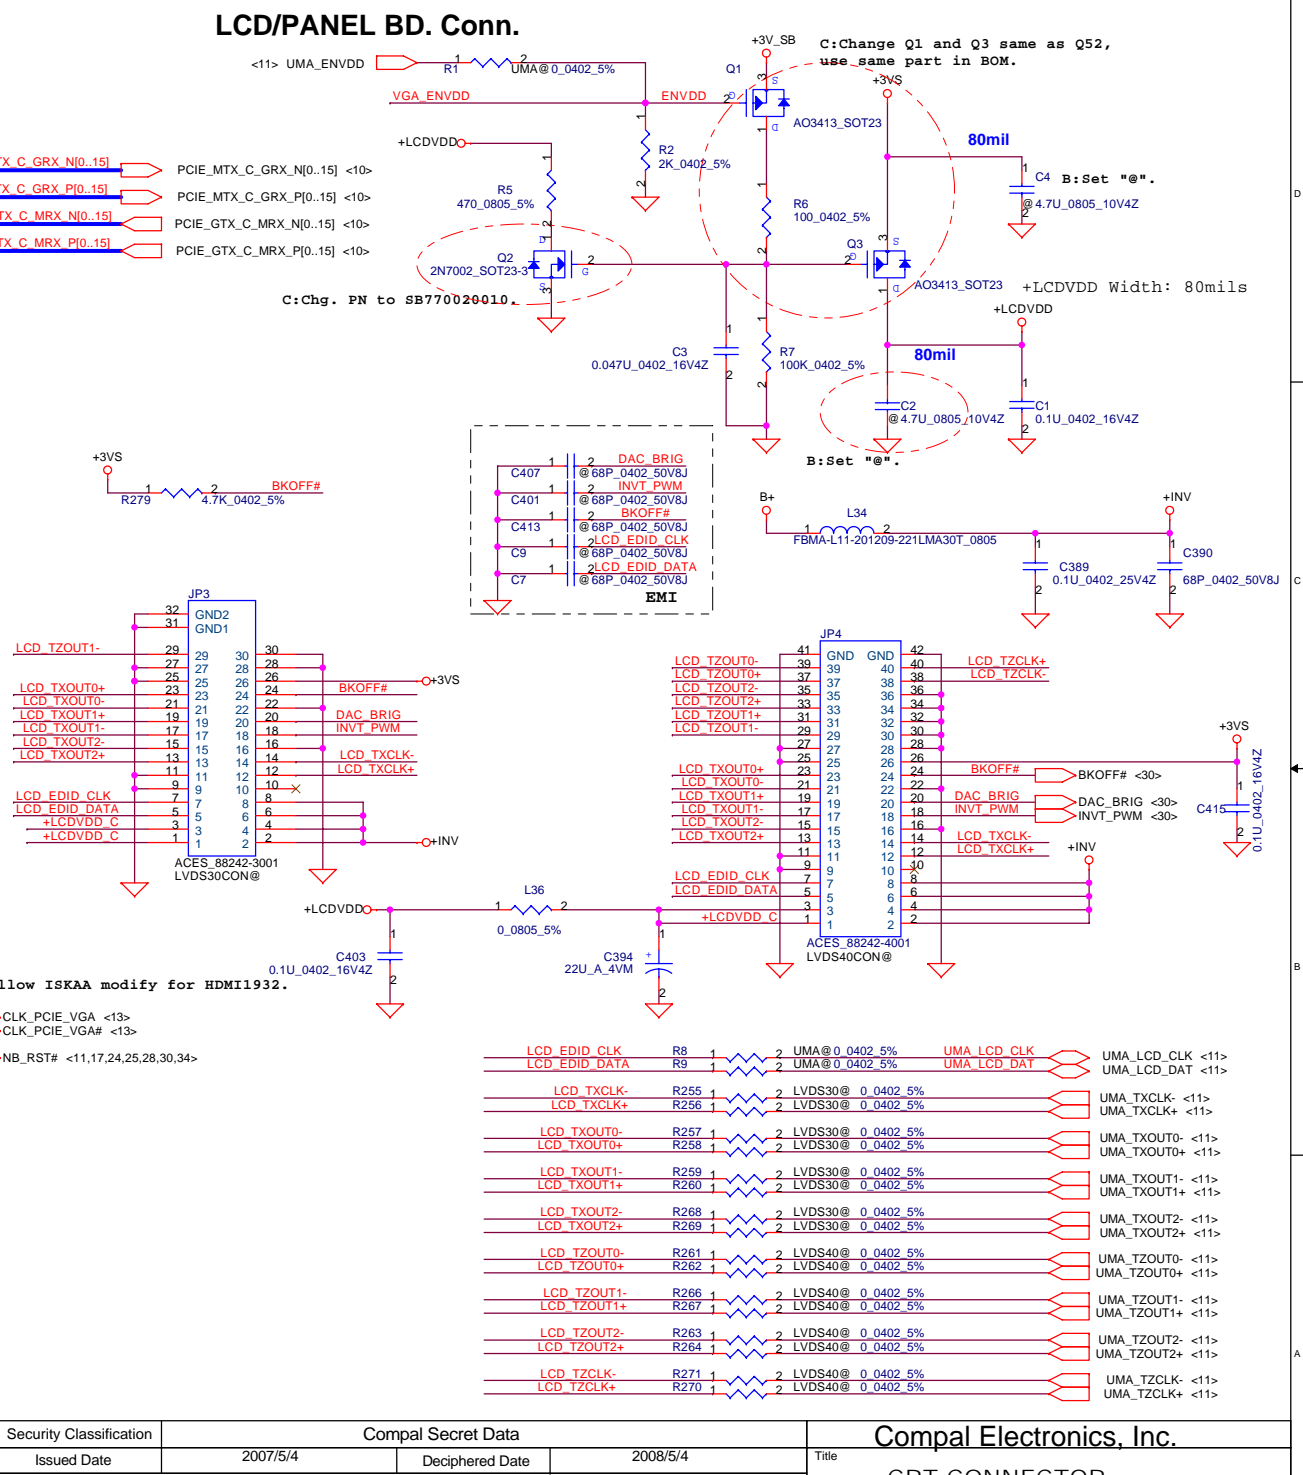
LCD/PANEL BD. Conn.

+3V_SB
C:Change Q1 and Q3 same as Q52, use same part in BOM.

<11> UMA_ENVDD
R1
UMA@0_0402_5%
Q1
+3VS
VGA_ENVDD
ENVDD
AO3413_SOT23
+LCDVDD
R2
2K_0402_5%
80mil
C4
B:Set "@".
@4.7U_0805_10V4Z

TX_C_GRX_N[0..15]
PCIE_MTX_C_GRX_N[0..15] <10>
TX_C_GRX_P[0..15]
PCIE_MTX_C_GRX_P[0..15] <10>
TX_C_MRX_N[0..15]
PCIE_GTX_C_MRX_N[0..15] <10>
TX_C_MRX_P[0..15]
PCIE_GTX_C_MRX_P[0..15] <10>

R5
470_0805_5%
R6
100_0402_5%
Q2
2N7002_SOT23-3
Q3
AO3413_SOT23
+LCDVDD Width: 80mils
C:Chg. PN to SB770020010.
+LCDVDD
C3
0.047U_0402_16V4Z
R7
100K_0402_5%
80mil
C2
@4.7U_0805_10V4Z
C1
0.1U_0402_16V4Z
B:Set "@".

+3VS
R279
4.7K_0402_5%
BKOFF#

C407 DAC_BRIG @68P_0402_50V8J
C401 INVT_PWM @68P_0402_50V8J
C413 BKOFF# @68P_0402_50V8J
C9 LCD_EDID_CLK @68P_0402_50V8J
C7 LCD_EDID_DATA @68P_0402_50V8J
EMI

B+
L34
FBMA-L11-201209-221LMA30T_0805
+INV
C389
0.1U_0402_25V4Z
C390
68P_0402_50V8J

JP3
GND2
GND1
LCD_TZOUT1-
LCD_TXOUT0+
LCD_TXOUT0-
LCD_TXOUT1+
LCD_TXOUT1-
LCD_TXOUT2-
LCD_TXOUT2+
LCD_EDID_CLK
LCD_EDID_DATA
+LCDVDD_C
+LCDVDD_C
+3VS
BKOFF#
DAC_BRIG
INVT_PWM
LCD_TXCLK-
LCD_TXCLK+
+INV
ACES_88242-3001
LVDS30CON@

JP4
GND GND
LCD_TZOUT0-
LCD_TZOUT0+
LCD_TZOUT2-
LCD_TZOUT2+
LCD_TZOUT1+
LCD_TZOUT1-
LCD_TXOUT0+
LCD_TXOUT0-
LCD_TXOUT1+
LCD_TXOUT1-
LCD_TXOUT2-
LCD_TXOUT2+
LCD_EDID_CLK
LCD_EDID_DATA
+LCDVDD_C
LCD_TZCLK+
LCD_TZCLK-
BKOFF#
BKOFF# <30>
DAC_BRIG
INVT_PWM
DAC_BRIG <30>
INVT_PWM <30>
LCD_TXCLK-
LCD_TXCLK+
+INV
+3VS
C415
0.1U_0402_16V4Z
ACES_88242-4001
LVDS40CON@

+LCDVDD
L36
0_0805_5%
C403
0.1U_0402_16V4Z
C394
22U_A_4VM

llow ISKAA modify for HDMI1932.
CLK_PCIE_VGA <13>
CLK_PCIE_VGA# <13>
NB_RST# <11,17,24,25,28,30,34>

LCD_EDID_CLK R8 UMA@0_0402_5% UMA_LCD_CLK UMA_LCD_CLK <11>
LCD_EDID_DATA R9 UMA@0_0402_5% UMA_LCD_DAT UMA_LCD_DAT <11>
LCD_TXCLK- R255 LVDS30@ 0_0402_5% UMA_TXCLK- <11>
LCD_TXCLK+ R256 LVDS30@ 0_0402_5% UMA_TXCLK+ <11>
LCD_TXOUT0- R257 LVDS30@ 0_0402_5% UMA_TXOUT0- <11>
LCD_TXOUT0+ R258 LVDS30@ 0_0402_5% UMA_TXOUT0+ <11>
LCD_TXOUT1- R259 LVDS30@ 0_0402_5% UMA_TXOUT1- <11>
LCD_TXOUT1+ R260 LVDS30@ 0_0402_5% UMA_TXOUT1+ <11>
LCD_TXOUT2- R268 LVDS30@ 0_0402_5% UMA_TXOUT2- <11>
LCD_TXOUT2+ R269 LVDS30@ 0_0402_5% UMA_TXOUT2+ <11>
LCD_TZOUT0- R261 LVDS40@ 0_0402_5% UMA_TZOUT0- <11>
LCD_TZOUT0+ R262 LVDS40@ 0_0402_5% UMA_TZOUT0+ <11>
LCD_TZOUT1- R266 LVDS40@ 0_0402_5% UMA_TZOUT1- <11>
LCD_TZOUT1+ R267 LVDS40@ 0_0402_5% UMA_TZOUT1+ <11>
LCD_TZOUT2- R263 LVDS40@ 0_0402_5% UMA_TZOUT2- <11>
LCD_TZOUT2+ R264 LVDS40@ 0_0402_5% UMA_TZOUT2+ <11>
LCD_TZCLK- R271 LVDS40@ 0_0402_5% UMA_TZCLK- <11>
LCD_TZCLK+ R270 LVDS40@ 0_0402_5% UMA_TZCLK+ <11>

| Security Classification | Compal Secret Data | | |
|---|---|---|---|
| Issued Date | 2007/5/4 | Deciphered Date | 2008/5/4 |

Compal Electronics, Inc.
Title
CRT CONNECTOR
D
C
B
A